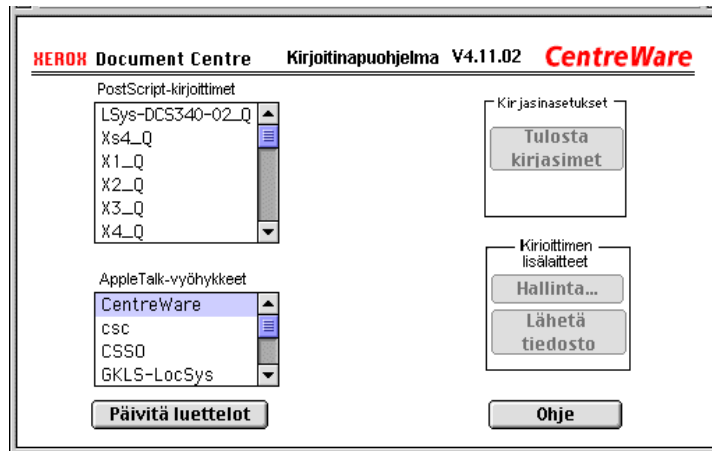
XEROX Document Centre Kirjoitinapuohjelma V4.11.02 CentreWare

PostScript-kirjoittimet
LSys-DCS340-02_Q
Xs4_Q
X1_Q
X2_Q
X3_Q
X4_Q

Kirjasinasetukset
Tulosta kirjasimet

AppleTalk-vyöhykkeet
CentreWare
csc
CSSO
GKLS-LocSys

Kirjoittimen lisälaitteet
Hallinta...
Lähetä tiedosto

Päivitä luettelot

Ohje